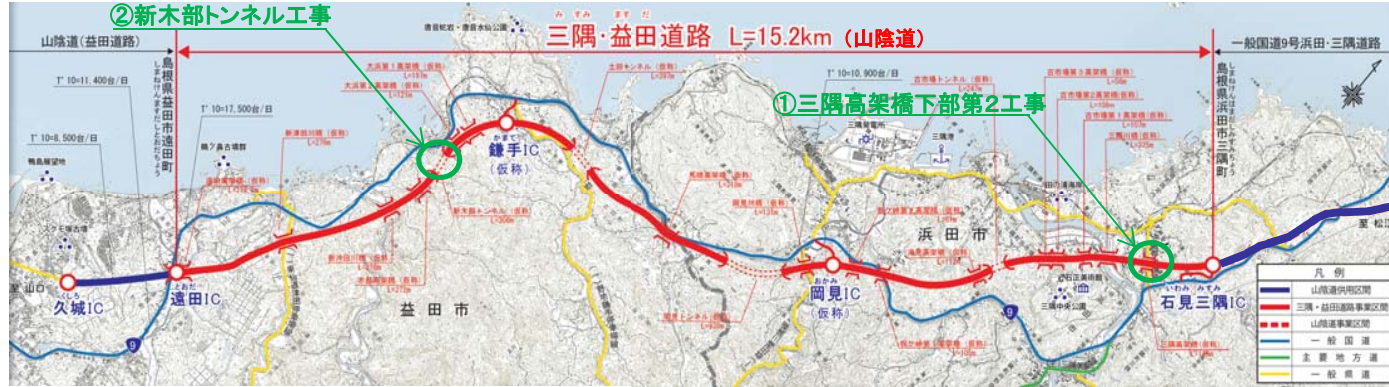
②新木部トンネル工事

みすみ ますだ
三隅・益田道路 L=15.2km (山陰道)

山陰道(益田道路)

一般国道9号浜田・三隅道路

島根県益田市遠田町
しまねけんますだしとおだちょう

島根県浜田市三隅町
しまねけんはまだしみすみちょう

T' 10=11,400台/日

T' 10=17,500台/日

T' 10=8,500台/日

T' 10=10,900台/日

①三隅高架橋下部第2工事

鎌手IC
かまで
(仮称)

岡見IC
おかみ
(仮称)

久城IC
くしろ

遠田IC
とおだ

石見三隅IC
いわみ みすみ

益田市

浜田市

三隅発電所

三隅港

9

凡例
山陰道供用区間
三隅・益田道路事業区間
山陰道事業区間
一般国道
主要地方道
一般県道